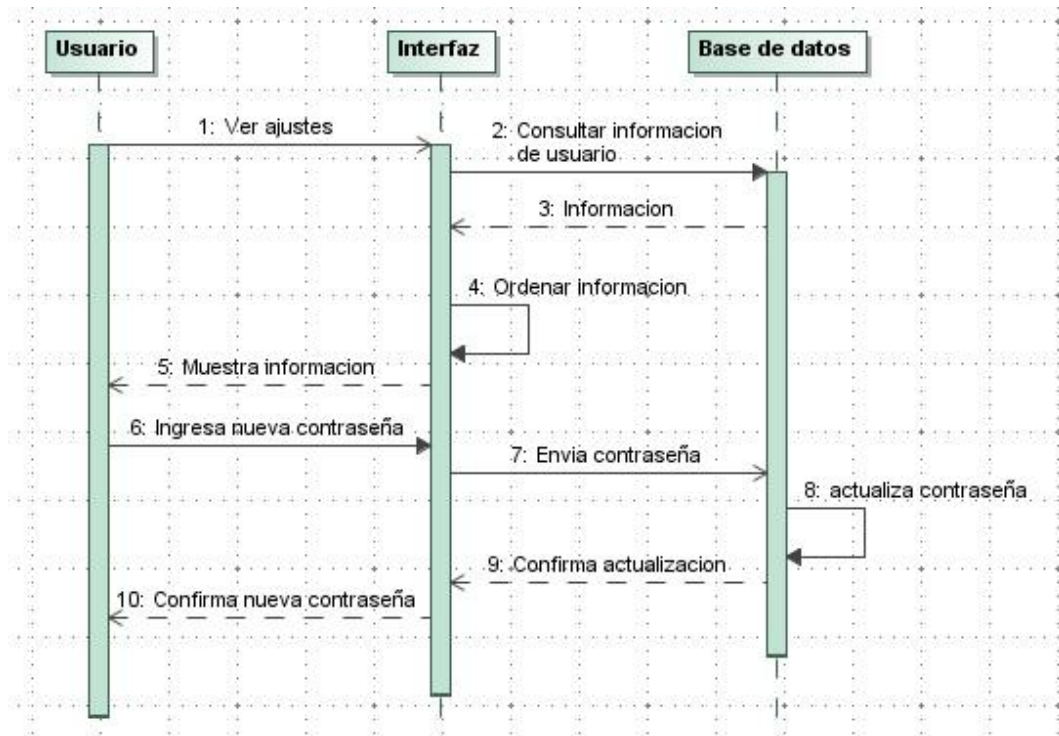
Usuario

Interfaz

Base de datos

1: Ver ajustes

2: Consultar informacion de usuario

3: Informacion

4: Ordenar informacion

5: Muestra informacion

6: Ingresa nueva contraseña

7: Envia contraseña

8: actualiza contraseña

9: Confirma actualizacion

10: Confirma nueva contraseña